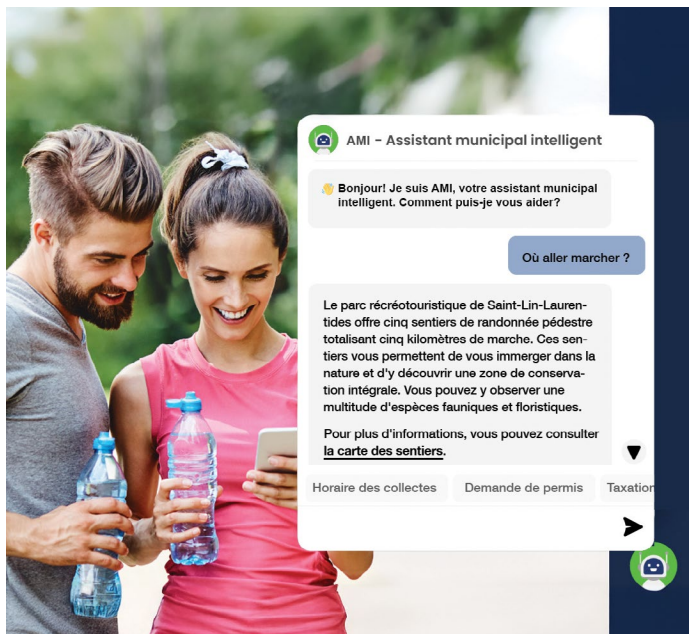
AMI - Assistant municipal intelligent

👋 Bonjour! Je suis AMI, votre assistant municipal intelligent. Comment puis-je vous aider?

Où aller marcher ?

Le parc récréotouristique de Saint-Lin-Laurentides offre cinq sentiers de randonnée pédestre totalisant cinq kilomètres de marche. Ces sentiers vous permettent de vous immerger dans la nature et d'y découvrir une zone de conservation intégrale. Vous pouvez y observer une multitude d'espèces fauniques et floristiques.

Pour plus d'informations, vous pouvez consulter la carte des sentiers.

Horaire des collectes
Demande de permis
Taxation